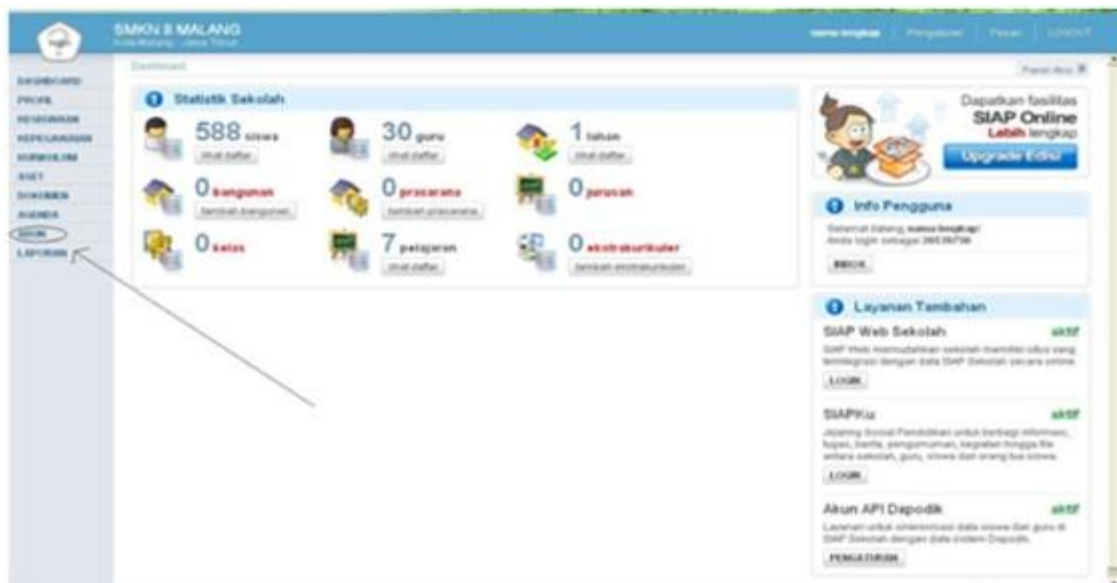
SMKN 8 MALANG
Kota Malang - Jawa Timur

nama lengkap | Pengaturan | Pesan | LOGOUT

Dashboard

Panel Atas

DASHBOARD
PROFIL
KESISWAAN
KEPEGAWAIAN
KURIKULUM
ASET
DOKUMEN
AGENDA
SDOK
LAPORAN

Statistik Sekolah

588 siswa
lihat daftar

30 guru
lihat daftar

1 tahun
lihat daftar

0 bangunan
tambah bangunan

0 prasarana
tambah prasarana

0 jurusan

0 kelas

7 pelajaran
lihat daftar

0 ekstrakurikuler
tambah ekstrakurikuler

Dapatkan fasilitas
SIAP Online
Lebih lengkap
Upgrade Edisi

Info Pengguna
Selamat datang, nama lengkap!
Anda login sebagai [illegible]
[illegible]

Layanan Tambahan

SIAP Web Sekolah aktif
SIAP Web memudahkan sekolah memiliki situs yang terintegrasi dengan data SIAP Sekolah secara online.
LOGIN

SIAPKu aktif
Jejaring Sosial Pendidikan untuk berbagi informasi, tugas, berita, pengumuman, kegiatan hingga file antara sekolah, guru, siswa dan orang tua siswa.
LOGIN

Akun API Dapodik aktif
Layanan untuk sinkronisasi data siswa dan guru di SIAP Sekolah dengan data sistem Dapodik.
PENGATURAN